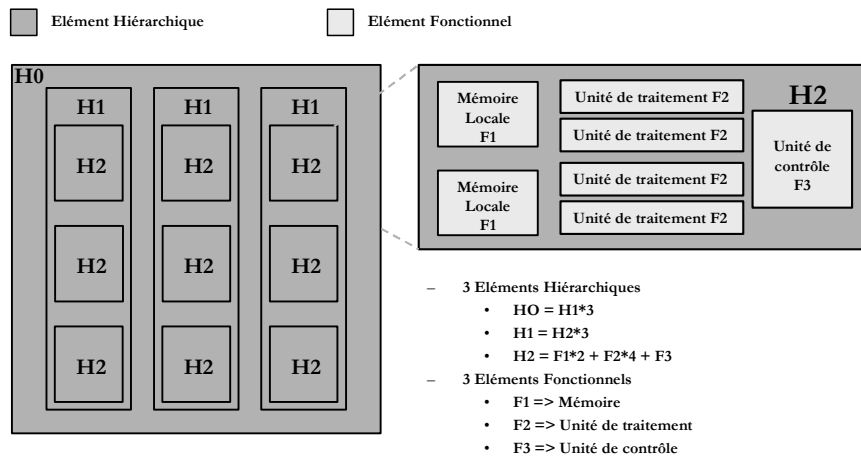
Elément Hiérarchique

Elément Fonctionnel

H0

H1

H1

H1

H2

H2

H2

H2

H2

H2

H2

H2

H2

Mémoire Locale F1

Unité de traitement F2

Unité de traitement F2

H2

Unité de contrôle F3

Mémoire Locale F1

Unité de traitement F2

Unité de traitement F2

– 3 Eléments Hiérarchiques
• HO = H1*3
• H1 = H2*3
• H2 = F1*2 + F2*4 + F3
– 3 Eléments Fonctionnels
• F1 => Mémoire
• F2 => Unité de traitement
• F3 => Unité de contrôle